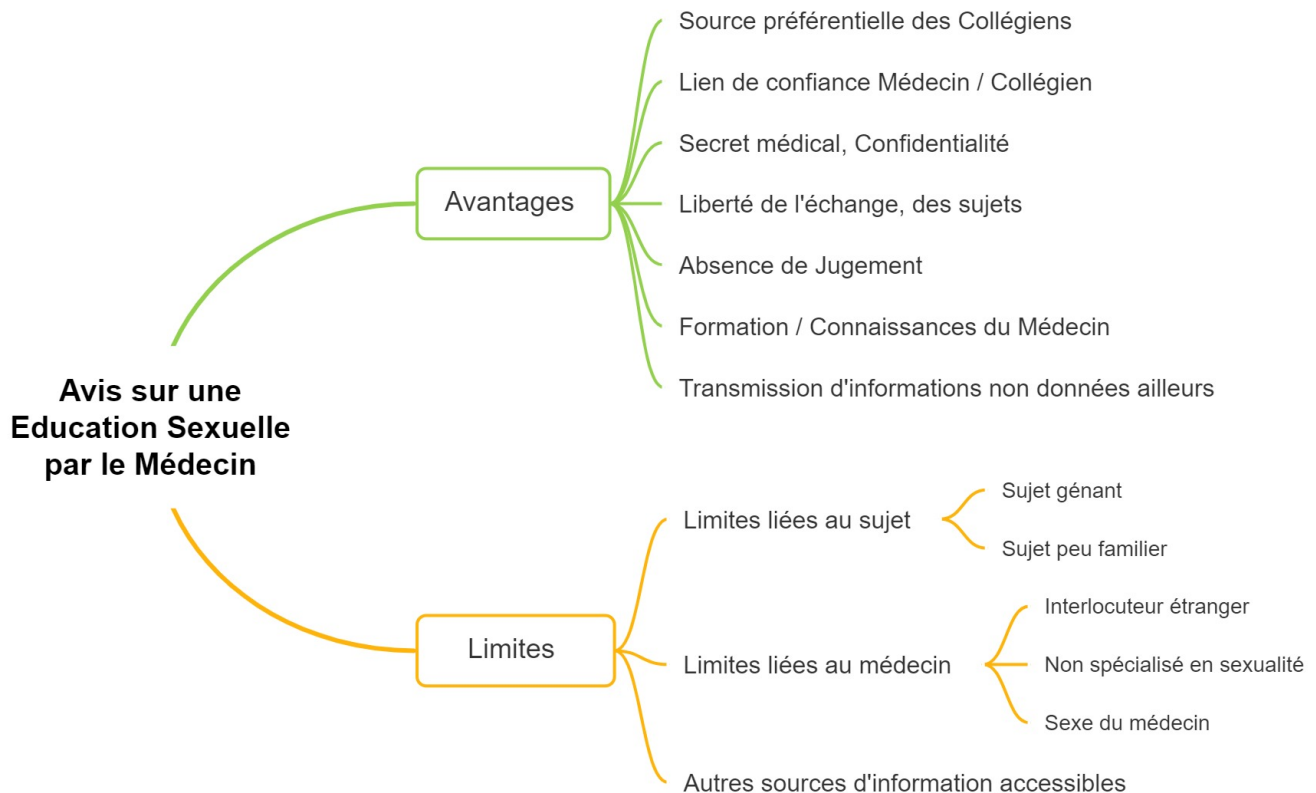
Avis sur une Education Sexuelle par le Médecin

Avantages

Source préférentielle des Collégiens

Lien de confiance Médecin / Collégien

Secret médical, Confidentialité

Liberté de l'échange, des sujets

Absence de Jugement

Formation / Connaissances du Médecin

Transmission d'informations non données ailleurs

Limites

Limites liées au sujet

Sujet gênant

Sujet peu familier

Limites liées au médecin

Interlocuteur étranger

Non spécialisé en sexualité

Sexe du médecin

Autres sources d'information accessibles